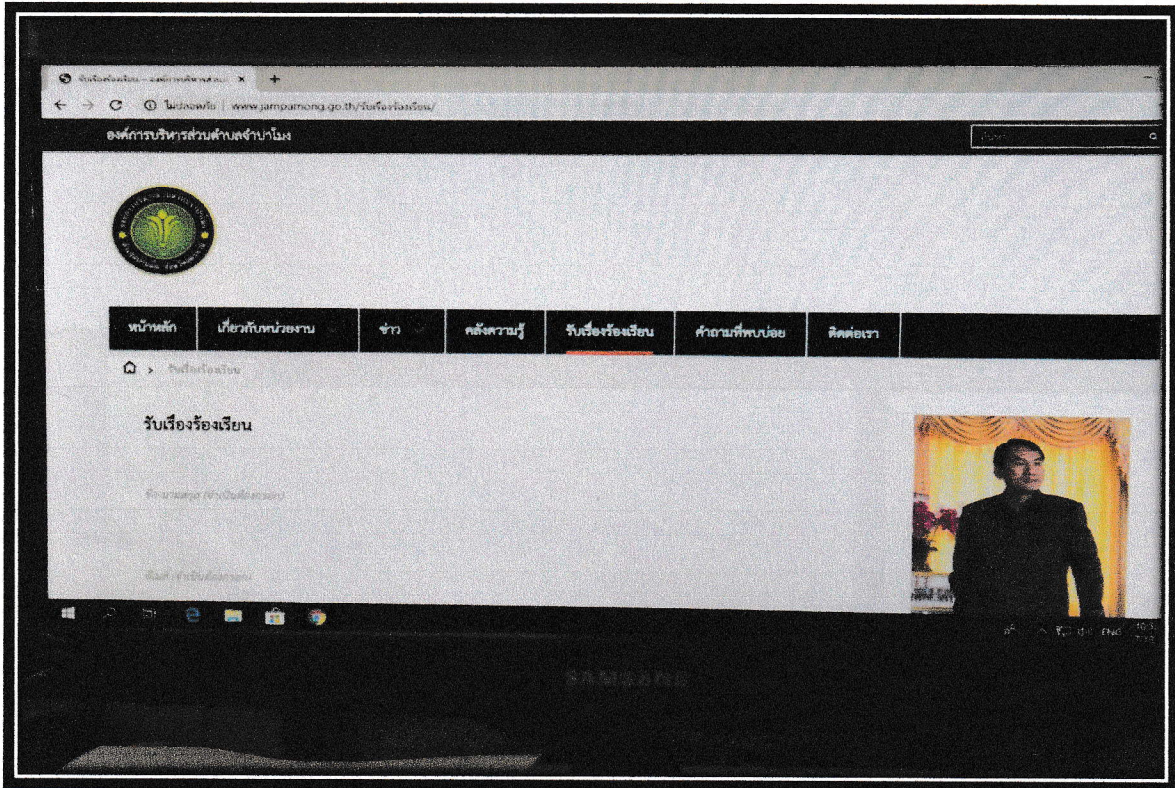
รับเรื่องร้องเรียน – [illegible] ×
ไม่ปลอดภัย | www.jampamong.go.th/รับเรื่องร้องเรียน/

องค์การบริหารส่วนตำบลจำปาโมง

หน้าหลัก
เกี่ยวกับหน่วยงาน
ข่าว
คลังความรู้
รับเรื่องร้องเรียน
คำถามที่พบบ่อย
ติดต่อเรา

รับเรื่องร้องเรียน

รับเรื่องร้องเรียน

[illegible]

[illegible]

SAMSUNG

ENG